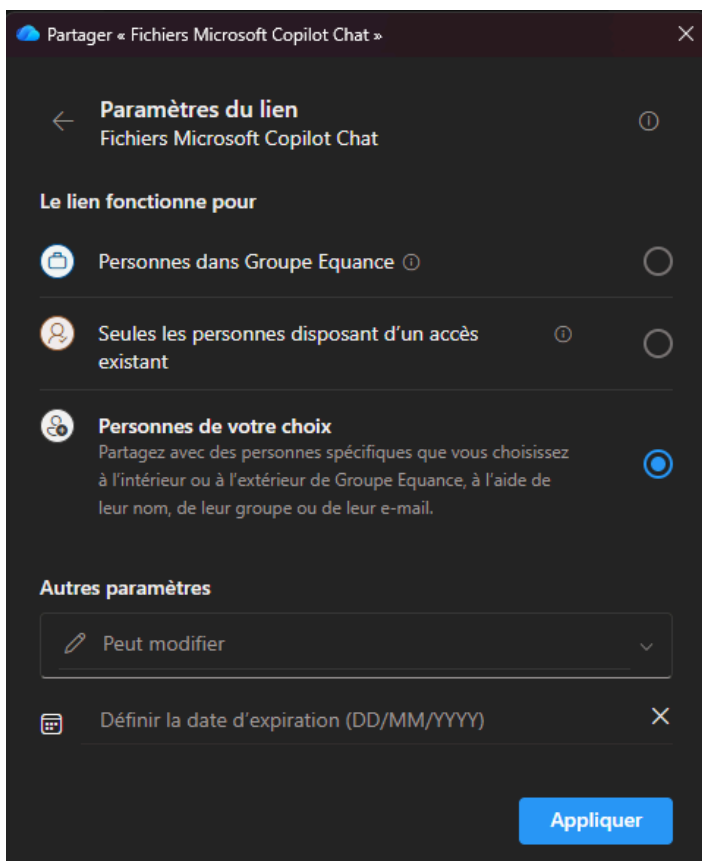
Partager « Fichiers Microsoft Copilot Chat »

Paramètres du lien
Fichiers Microsoft Copilot Chat

Le lien fonctionne pour

Personnes dans Groupe Equance

Seules les personnes disposant d'un accès existant

Personnes de votre choix
Partagez avec des personnes spécifiques que vous choisissez à l'intérieur ou à l'extérieur de Groupe Equance, à l'aide de leur nom, de leur groupe ou de leur e-mail.

Autres paramètres

Peut modifier

Définir la date d'expiration (DD/MM/YYYY)

Appliquer